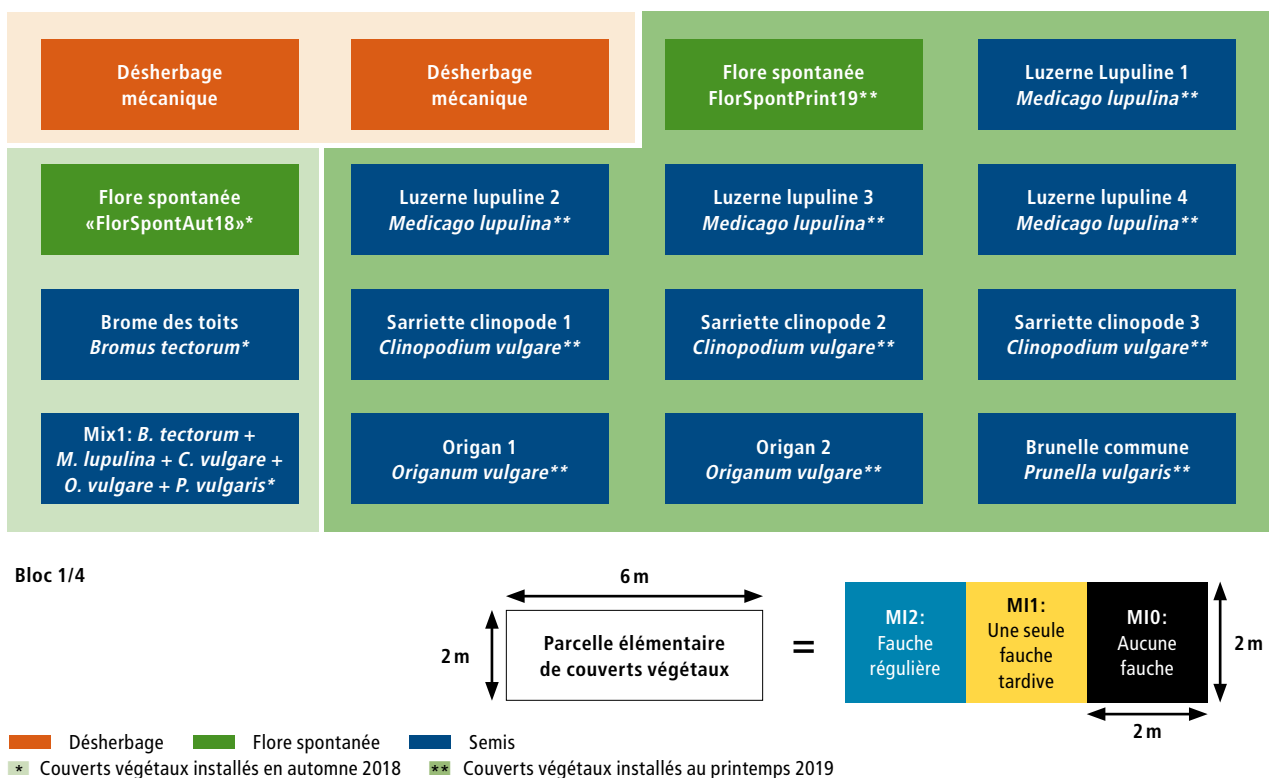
Désherbage mécanique

Désherbage mécanique

Flore spontanée FlorSpontPrint19**

Luzerne Lupuline 1 *Medicago lupulina***

Flore spontanée «FlorSpontAut18»*

Luzerne lupuline 2 *Medicago lupulina***

Luzerne lupuline 3 *Medicago lupulina***

Luzerne lupuline 4 *Medicago lupulina***

Brome des toits *Bromus tectorum**

Sarriette clinopode 1 *Clinopodium vulgare***

Sarriette clinopode 2 *Clinopodium vulgare***

Sarriette clinopode 3 *Clinopodium vulgare***

Mix1: *B. tectorum* + *M. lupulina* + *C. vulgare* + *O. vulgare* + *P. vulgaris**

Origan 1 *Origanum vulgare***

Origan 2 *Origanum vulgare***

Brunelle commune *Prunella vulgaris***

Bloc 1/4

6 m

2 m

Parcelle élémentaire de couverts végétaux

=

MI2: Fauche régulière

MI1: Une seule fauche tardive

MI0: Aucune fauche

2 m

2 m

Désherbage Flore spontanée Semis

* Couverts végétaux installés en automne 2018 ** Couverts végétaux installés au printemps 2019